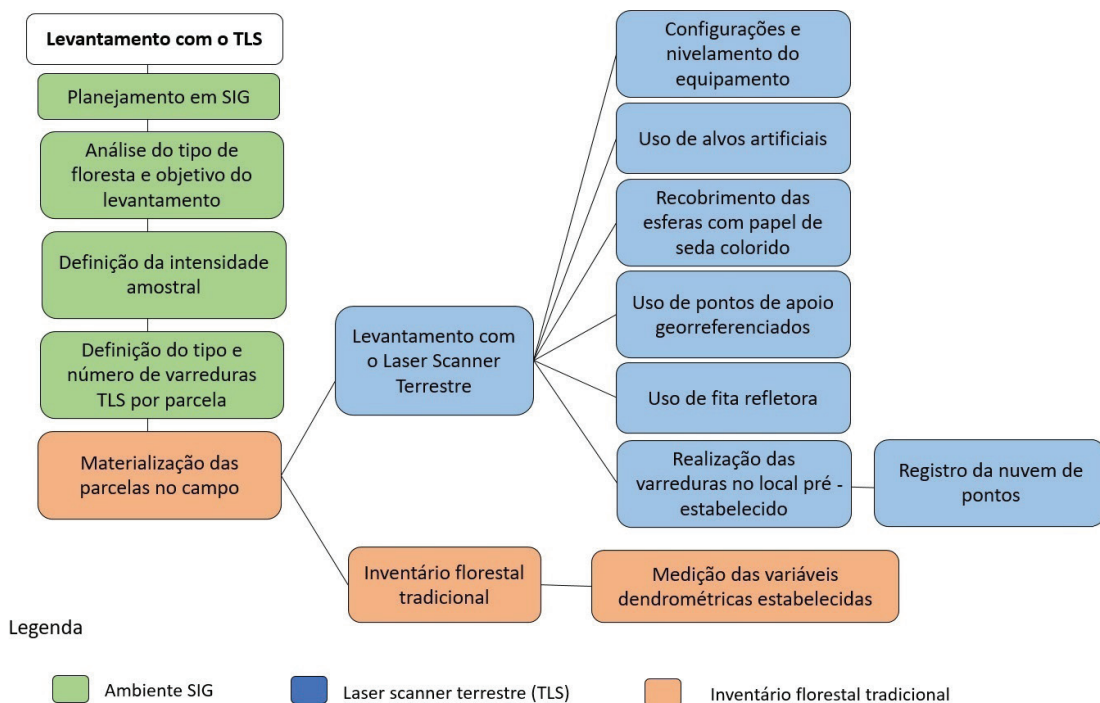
Levantamento com o TLS

Planejamento em SIG

Análise do tipo de floresta e objetivo do levantamento

Definição da intensidade amostral

Definição do tipo e número de varreduras TLS por parcela

Materialização das parcelas no campo

Levantamento com o Laser Scanner Terrestre

Configurações e nivelamento do equipamento

Uso de alvos artificiais

Recobrimento das esferas com papel de seda colorido

Uso de pontos de apoio georreferenciados

Uso de fita refletora

Realização das varreduras no local pré - estabelecido

Registro da nuvem de pontos

Inventário florestal tradicional

Medição das variáveis dendrométricas estabelecidas

Legenda

Ambiente SIG

Laser scanner terrestre (TLS)

Inventário florestal tradicional